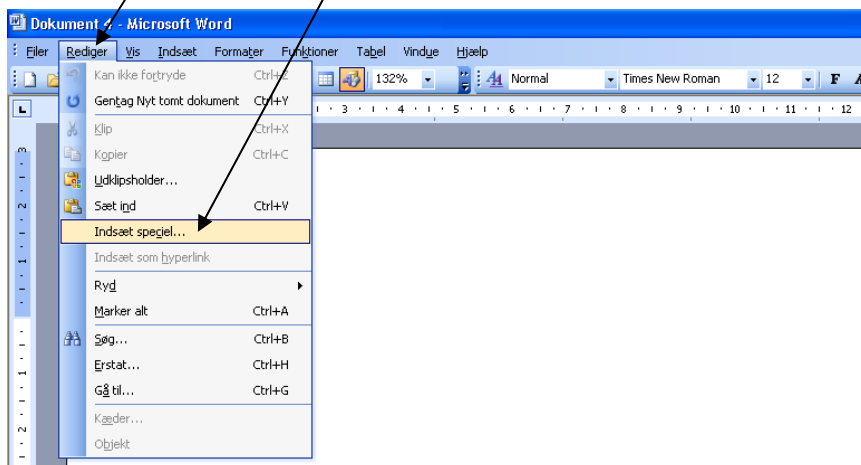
Dokument 4 - Microsoft Word

Filer Rediger Vis Indsæt Formater Funktioner Tabel Vindue Hjælp

132% Normal Times New Roman 12 F

Kan ikke fortryde Ctrl+Z
Gentag Nyt tomt dokument Ctrl+Y
Klip Ctrl+X
Kopier Ctrl+C
Udklipsholder...
Sæt ind Ctrl+V
Indsæt speciel...
Indsæt som hyperlink
Ryd
Marker alt Ctrl+A
Søg... Ctrl+B
Erstat... Ctrl+H
Gå til... Ctrl+G
Kæder...
Objekt

3 · 4 · 5 · 6 · 7 · 8 · 9 · 10 · 11 · 12
3 2 1 1 2